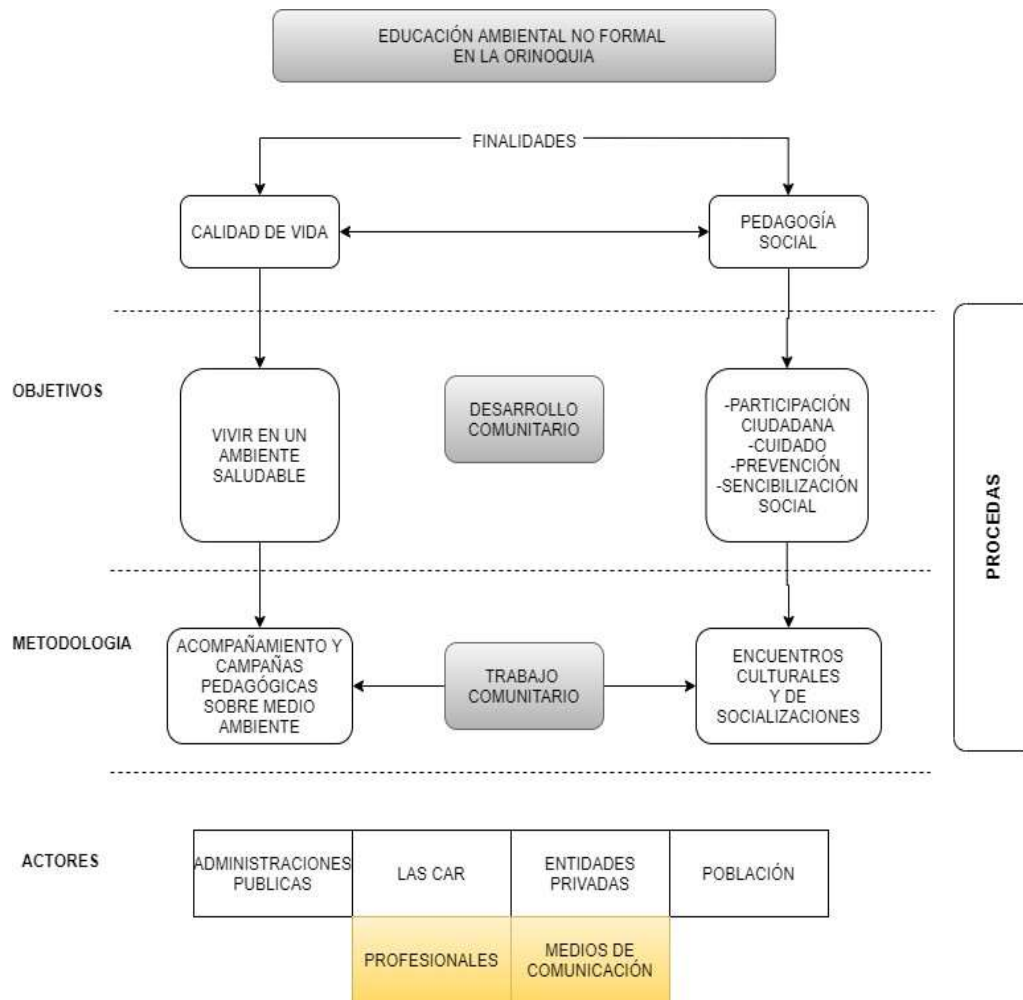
EDUCACIÓN AMBIENTAL NO FORMAL
EN LA ORINOQUIA

FINALIDADES

CALIDAD DE VIDA

PEDAGOGÍA SOCIAL

OBJETIVOS

VIVIR EN UN AMBIENTE SALUDABLE

DESARROLLO COMUNITARIO

-PARTICIPACIÓN CIUDADANA
-CUIDADO
-PREVENCIÓN
-SENCIBILIZACIÓN SOCIAL

PROCEDAS

METODOLOGIA

ACOMPAÑAMIENTO Y CAMPAÑAS PEDAGÓGICAS SOBRE MEDIO AMBIENTE

TRABAJO COMUNITARIO

ENCUENTROS CULTURALES Y DE SOCIALIZACIONES

ACTORES

| ADMINISTRACIONES PUBLICAS | LAS CAR | ENTIDADES PRIVADAS | POBLACIÓN |
|---|---|---|---|
| | PROFESIONALES | MEDIOS DE COMUNICACIÓN | |